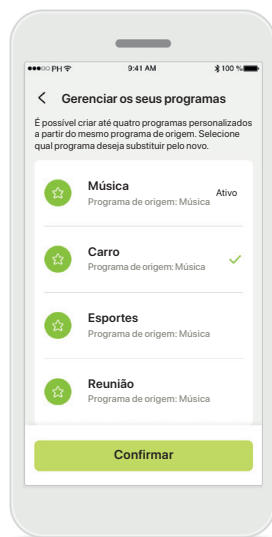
●●●○○ PH 9:41 AM 100 %

<

Gerenciar os seus programas

É possível criar até quatro programas personalizados a partir do mesmo programa de origem. Selecione qual programa deseja substituir pelo novo.

Música
Programa de origem: Música
Ativo

Carro
Programa de origem: Música

Esportes
Programa de origem: Música

Reunião
Programa de origem: Música

Confirmar